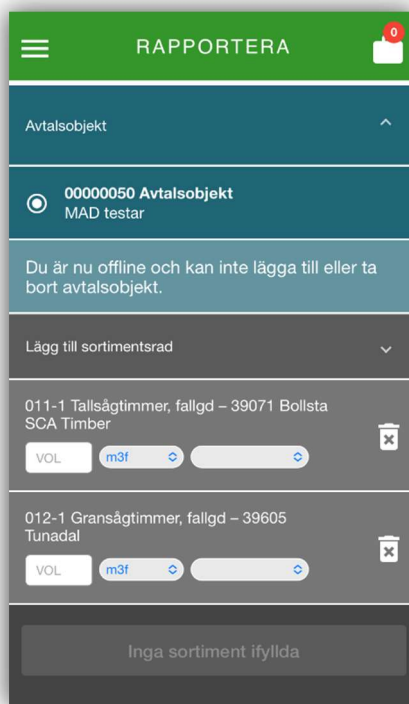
RAPPORTERA

0

Avtalsobjekt

00000050 Avtalsobjekt
MAD testar

Du är nu offline och kan inte lägga till eller ta bort avtalsobjekt.

Lägg till sortimentsrad

011-1 Tallsågtimmer, fallgd – 39071 Bollsta SCA Timber

VOL

m3f

012-1 Gransågtimmer, fallgd – 39605 Tunadal

VOL

m3f

Inga sortiment ifyllda